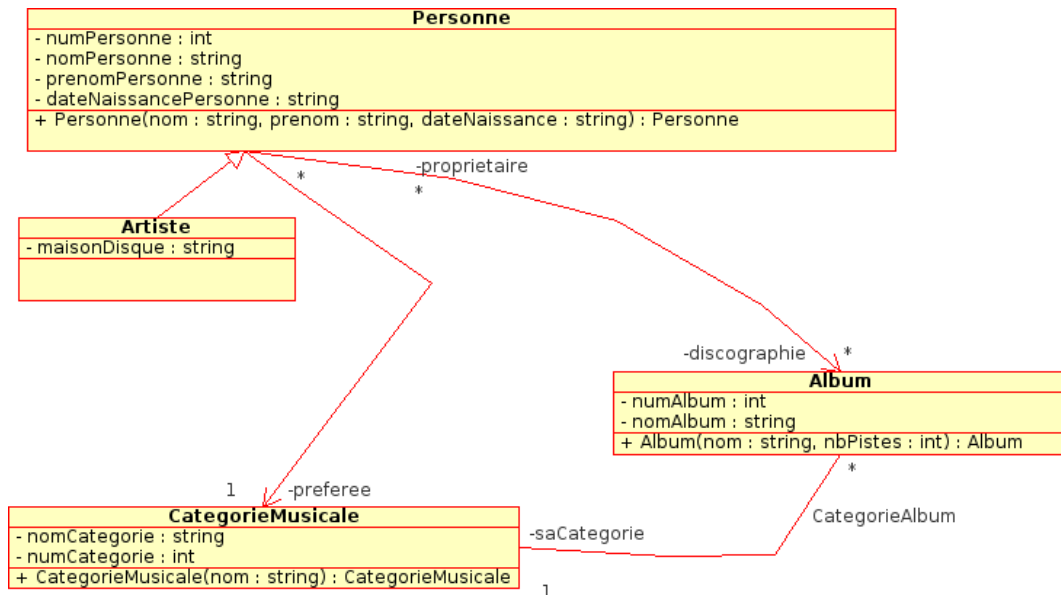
Personne
- numPersonne : int
- nomPersonne : string
- prenomPersonne : string
- dateNaissancePersonne : string
+ Personne(nom : string, prenom : string, dateNaissance : string) : Personne

-proprietaire
*
*

Artiste
- maisonDisque : string

-discographie
*

Album
- numAlbum : int
- nomAlbum : string
+ Album(nom : string, nbPistes : int) : Album

*
CategorieAlbum

1
-preferee

CategorieMusicale
- nomCategorie : string
- numCategorie : int
+ CategorieMusicale(nom : string) : CategorieMusicale

-saCategorie
1